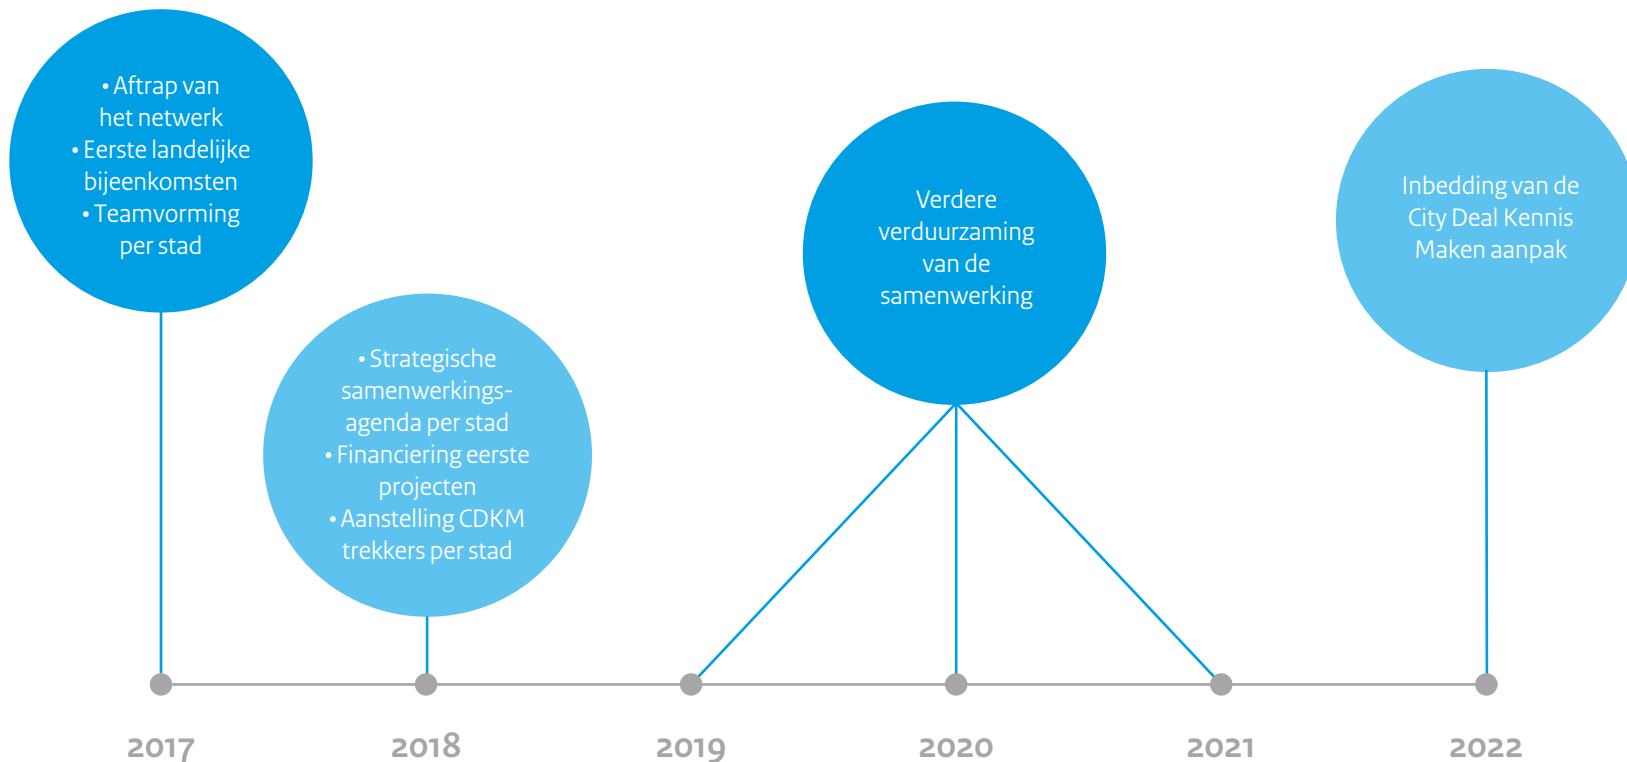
• Aftrap van het netwerk
• Eerste landelijke bijeenkomsten
• Teamvorming per stad

• Strategische samenwerkingsagenda per stad
• Financiering eerste projecten
• Aanstelling CDKM trekkers per stad

Verdere verduurzaming van de samenwerking

Inbedding van de City Deal Kennis Maken aanpak

2017

2018

2019

2020

2021

2022